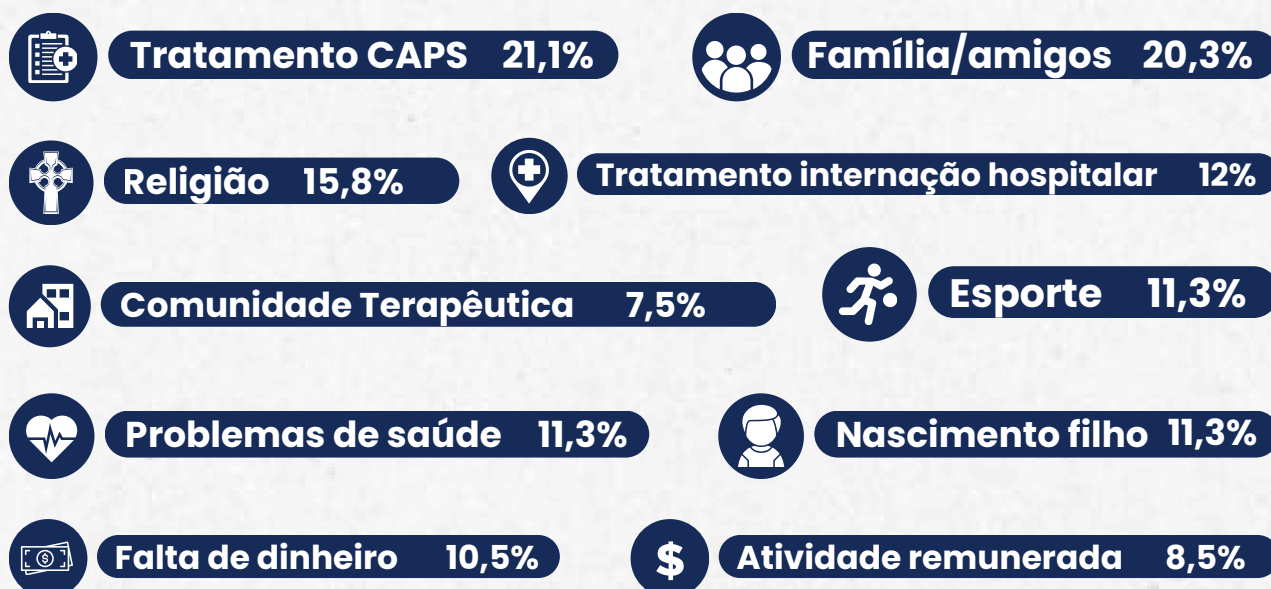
Tratamento CAPS 21,1%

Família/amigos 20,3%

Religião 15,8%

Tratamento internação hospitalar 12%

Comunidade Terapêutica 7,5%

Esporte 11,3%

Problemas de saúde 11,3%

Nascimento filho 11,3%

Falta de dinheiro 10,5%

$ Atividade remunerada 8,5%